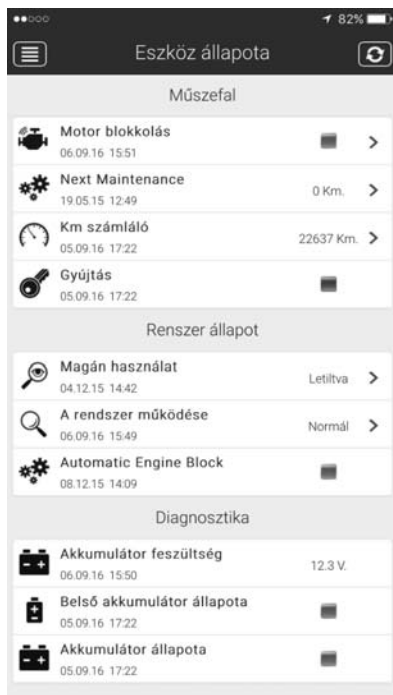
82%

Eszköz állapota

Műszefal

Motor blokkolás
06.09.16 15:51

Next Maintenance
19.05.15 12:49
0 Km.

Km számláló
05.09.16 17:22
22637 Km.

Gyújtás
05.09.16 17:22

Renszer állapot

Magán használat
04.12.15 14:42
Letiltva

A rendszer működése
06.09.16 15:49
Normál

Automatic Engine Block
08.12.15 14:09

Diagnosztika

Akkumulátor feszültség
06.09.16 15:50
12.3 V.

Belső akkumulátor állapota
05.09.16 17:22

Akkumulátor állapota
05.09.16 17:22